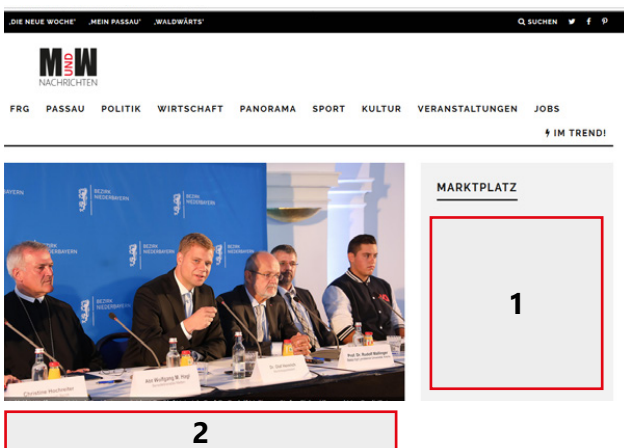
„DIE NEUE WOCHE" „MEIN PASSAU" „WALDWÄRTS"

SUCHEN

M UND W NACHRICHTEN

FRG PASSAU POLITIK WIRTSCHAFT PANORAMA SPORT KULTUR VERANSTALTUNGEN JOBS

IM TREND!

BEZIRK NIEDERBAYERN

BEZIRK NIEDERBAYERN

BEZIRK NIEDERBAYERN

Prof. Dr. Rudolf Reitinger

Dr. Olaf Heinrich

Dr. Wolfgang W. Pagl

Christine Hochreiter

MARKTPLATZ

1

2